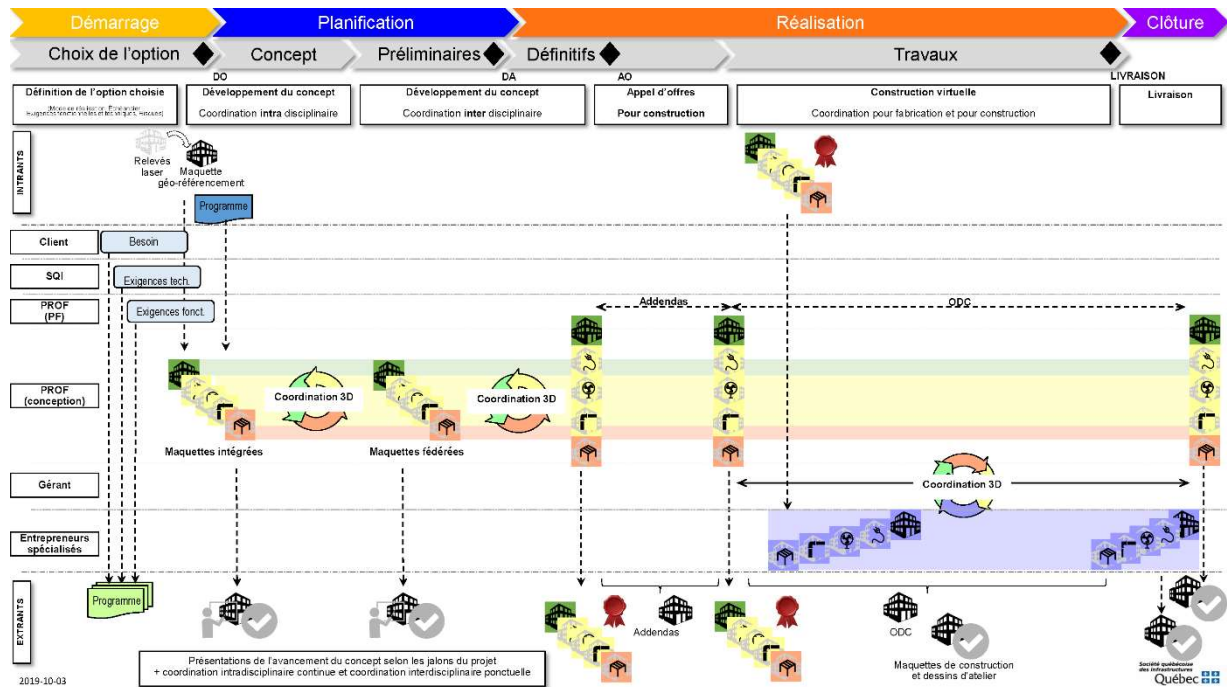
Démarrage | Planification | Réalisation | Clôture

Choix de l'option | Concept | Préliminaires | Définitifs | Travaux

DO | DA | AO | LIVRAISON

Définition de l'option choisie
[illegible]

Développement du concept
Coordination intra disciplinaire

Développement du concept
Coordination inter disciplinaire

Appel d'offres
Pour construction

Construction virtuelle
Coordination pour fabrication et pour construction

Livraison

INTRANTS

Relevés laser

Maquette géo-référencement

Programme

Client | Besoin

SQI | Exigences tech.

PROF (PF) | Exigences fonct.

Addendas

ODC

PROF (conception)

Coordination 3D

Coordination 3D

Maquettes intégrées

Maquettes fédérées

Gérant

Coordination 3D

Entrepreneurs spécialisés

EXTRANTS

Programme

Addendas

ODC

Maquettes de construction et dessins d'atelier

Présentations de l'avancement du concept selon les jalons du projet + coordination intradisciplinaire continue et coordination interdisciplinaire ponctuelle

2019-10-03

Société québécoise des infrastructures
Québec